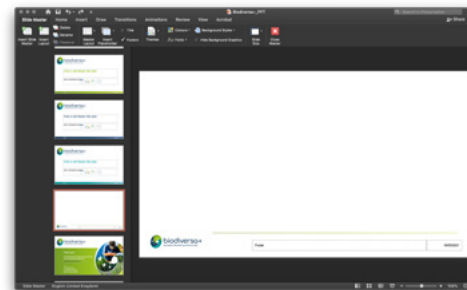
Biodiversa+_.PPT

Slide Master Home Insert Draw Transitions Animations Review View Acrobat

biodiversa+

biodiversa+

biodiversa+

biodiversa+

biodiversa+

Footer

Slide Master English (United Kingdom)